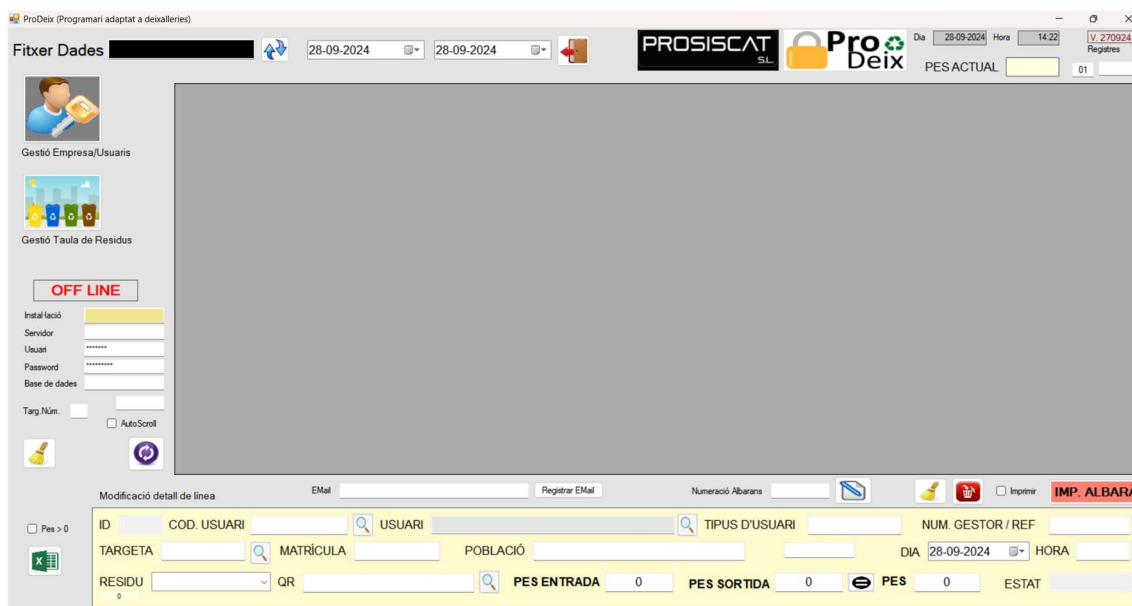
ProDeix (Programari adaptat a deixalleries)

Fitxer Dades

28-09-2024

28-09-2024

PROSISCAT S.L.

Pro Deix

Dia 28-09-2024 Hora 14:22

V. 270924

Registres

PES ACTUAL

01

Gestió Empresa/Usuaris

Gestió Taula de Residus

OFF LINE

Instal·lació

Servidor

Usuari *******

Password *********

Base de dades

Targ.Núm.

AutoScroll

Modificació detall de línea

EMail

Registrar EMail

Numeració Albarans

Imprimir

IMP. ALBARA

Pes > 0

ID

COD. USUARI

USUARI

TIPUS D'USUARI

NUM. GESTOR / REF

TARGETA

MATRÍCULA

POBLACIÓ

DIA 28-09-2024

HORA

RESIDU

QR

PES ENTRADA 0

PES SORTIDA 0

PES 0

ESTAT

0